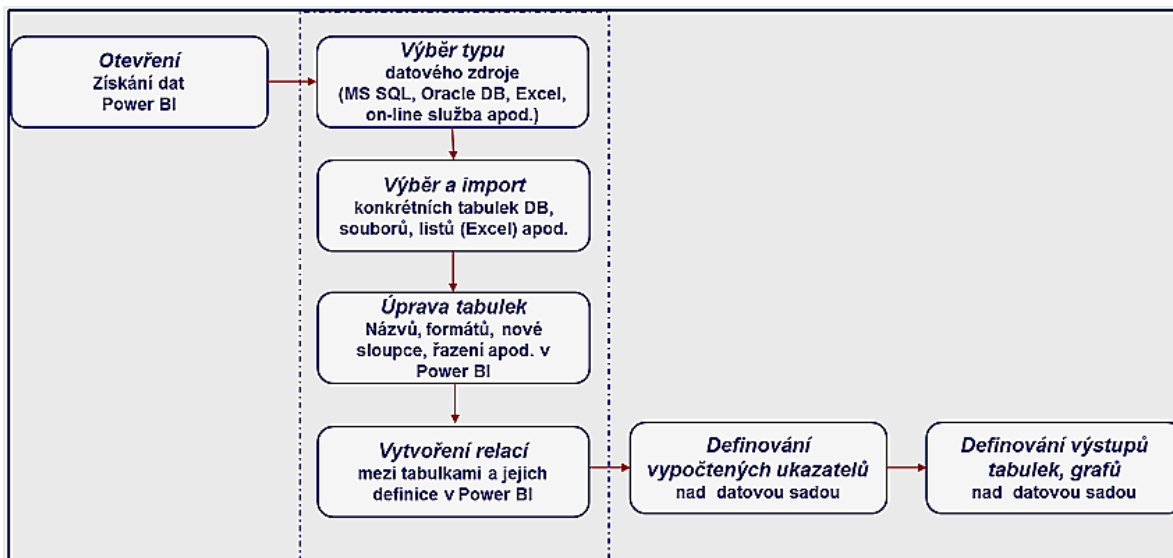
Otevření
Získání dat
Power BI

Výběr typu
datového zdroje
(MS SQL, Oracle DB, Excel, on-line služba apod.)

Výběr a import
konkrétních tabulek DB, souborů, listů (Excel) apod.

Úprava tabulek
Názvů, formátů, nové sloupce, řazení apod. v Power BI

Vytvoření relací
mezi tabulkami a jejich definice v Power BI

Definování vypočtených ukazatelů
nad datovou sadou

Definování výstupů tabulek, grafů
nad datovou sadou